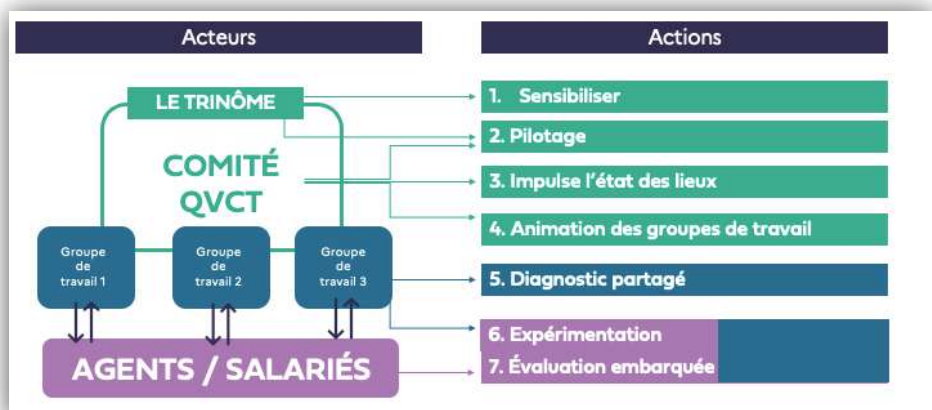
Acteurs

Actions

LE TRINÔME

COMITÉ QVCT

Groupe de travail 1

Groupe de travail 2

Groupe de travail 3

AGENTS / SALARIÉS

1. Sensibiliser

2. Pilotage

3. Impulse l'état des lieux

4. Animation des groupes de travail

5. Diagnostic partagé

6. Expérimentation

7. Évaluation embarquée